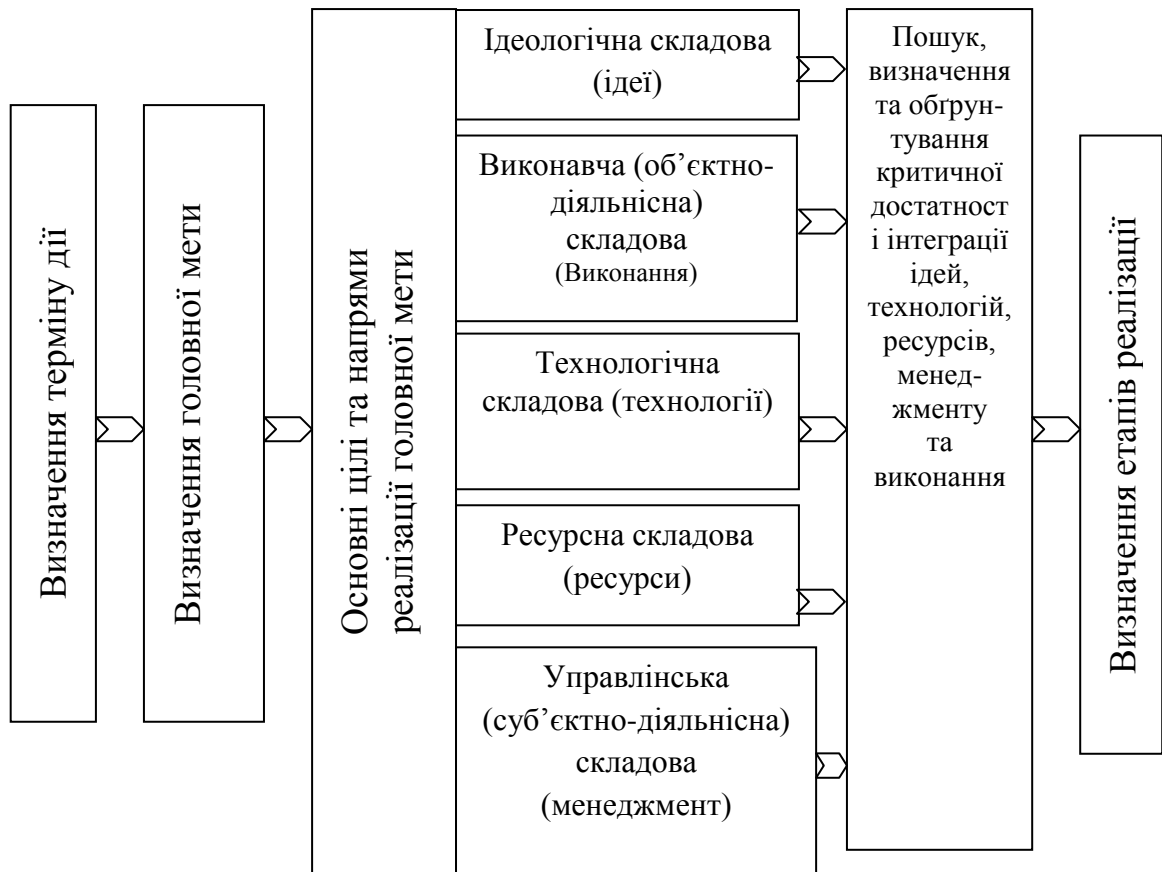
Визначення терміну дії

Визначення головної мети

Основні цілі та напрями реалізації головної мети

Ідеологічна складова (ідеї)

Виконавча (об'єктно-діяльнісна) складова (Виконання)

Технологічна складова (технології)

Ресурсна складова (ресурси)

Управлінська (суб'єктно-діяльнісна) складова (менеджмент)

Пошук, визначення та обґрунтування критичної достатност і інтеграції ідей, технологій, ресурсів, менеджменту та виконання

Визначення етапів реалізації